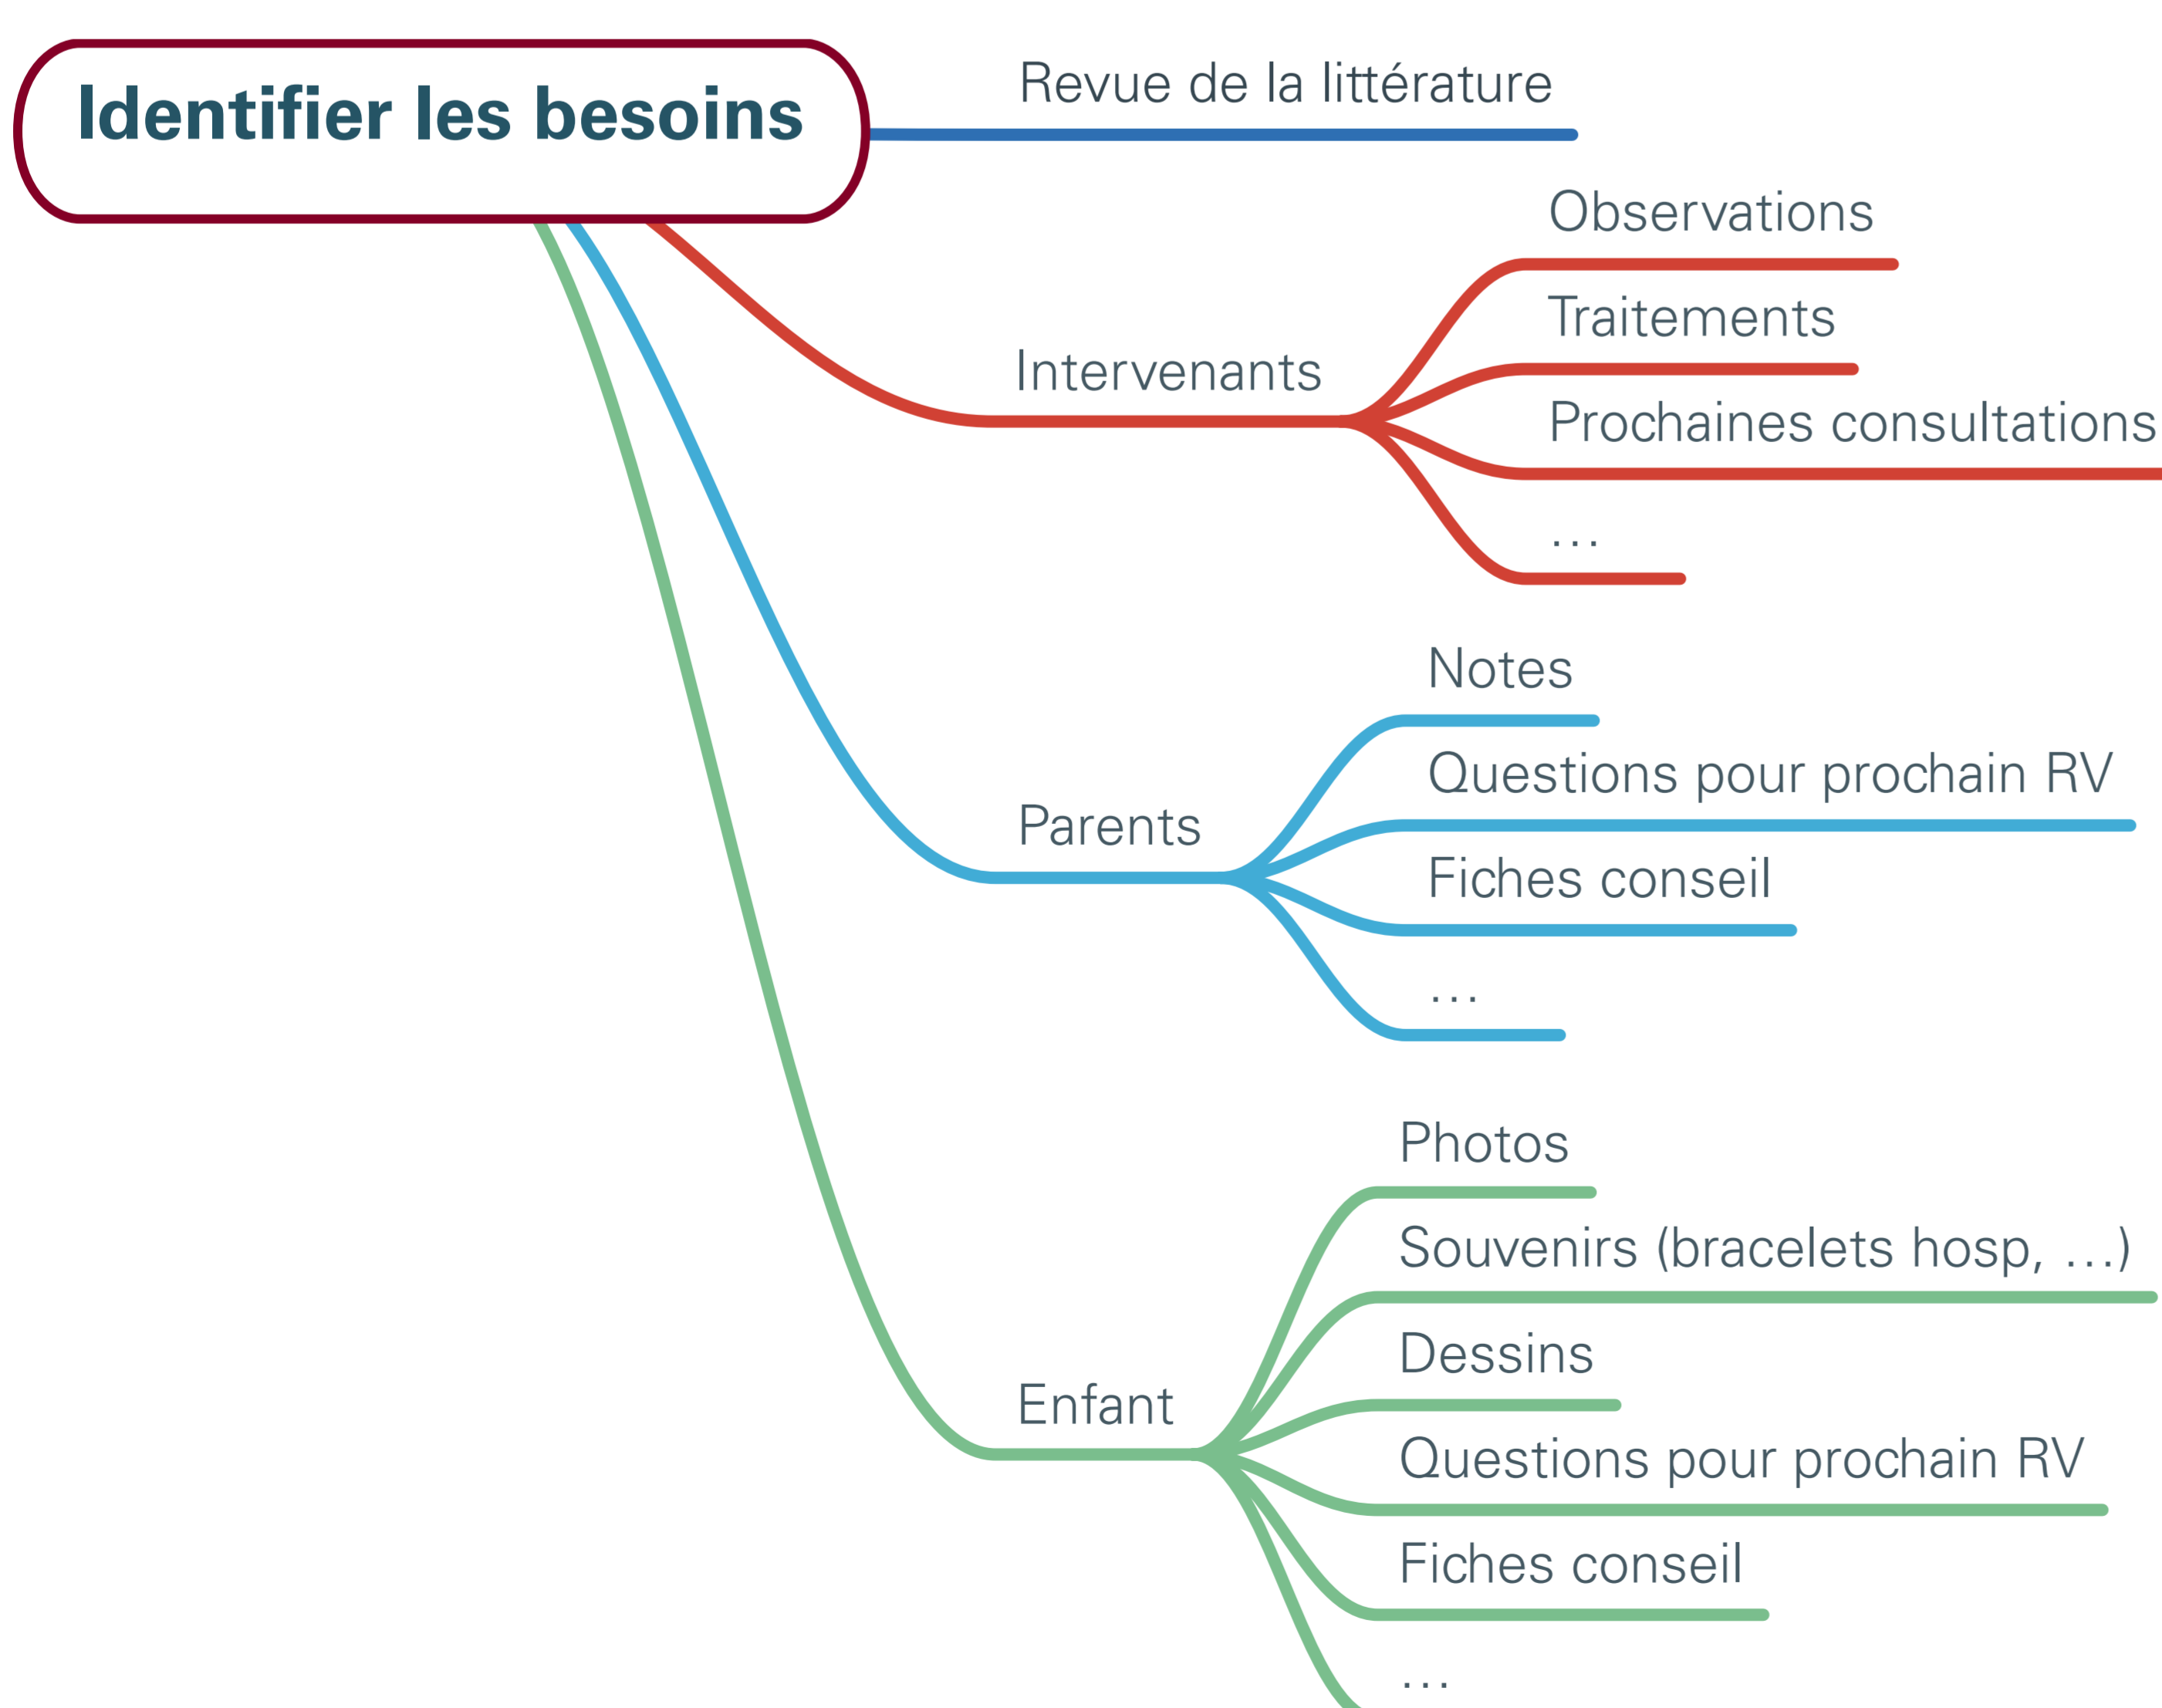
Identifier les besoins

Revue de la littérature

Intervenants

Observations

Traitements

Prochaines consultations

...

Parents

Notes

Questions pour prochain RV

Fiches conseil

...

Enfant

Photos

Souvenirs (bracelets hosp, ...)

Dessins

Questions pour prochain RV

Fiches conseil

...